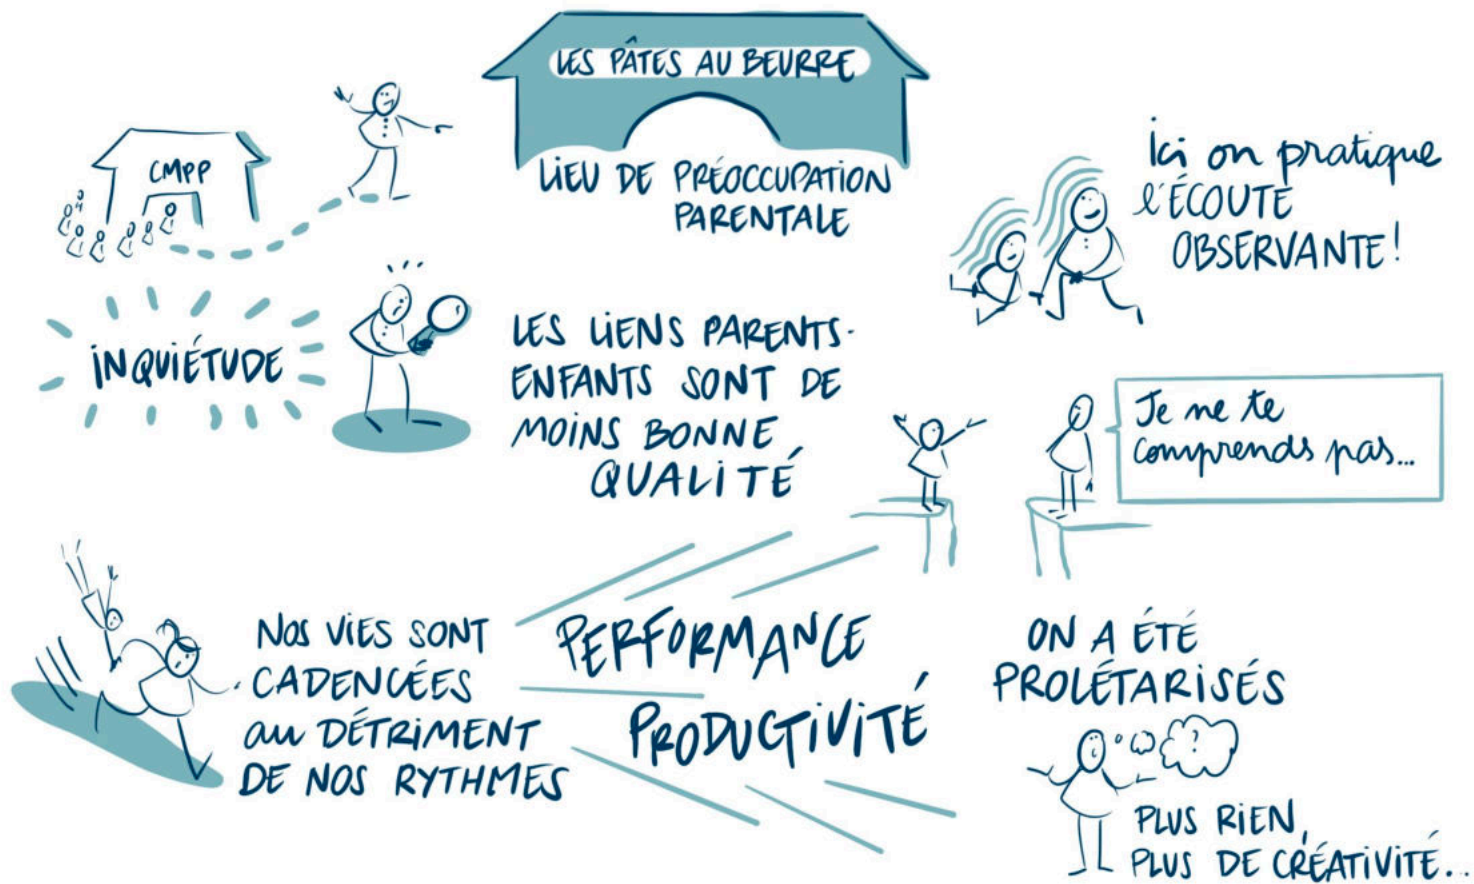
LES PÂTES AU BEURRE

LIEU DE PRÉOCCUPATION PARENTALE

CMPP

Ici on pratique l'ÉCOUTE OBSERVANTE!

INQUIÉTUDE

LES LIENS PARENTS-ENFANTS SONT DE MOINS BONNE QUALITÉ

Je ne te comprends pas...

NOS VIES SONT CADENCÉES au DÉTRIMENT DE NOS RYTHMES

PERFORMANCE

PRODUCTIVITÉ

ON A ÉTÉ PROLÉTARISÉS

?

PLUS RIEN, PLUS DE CRÉATIVITÉ...